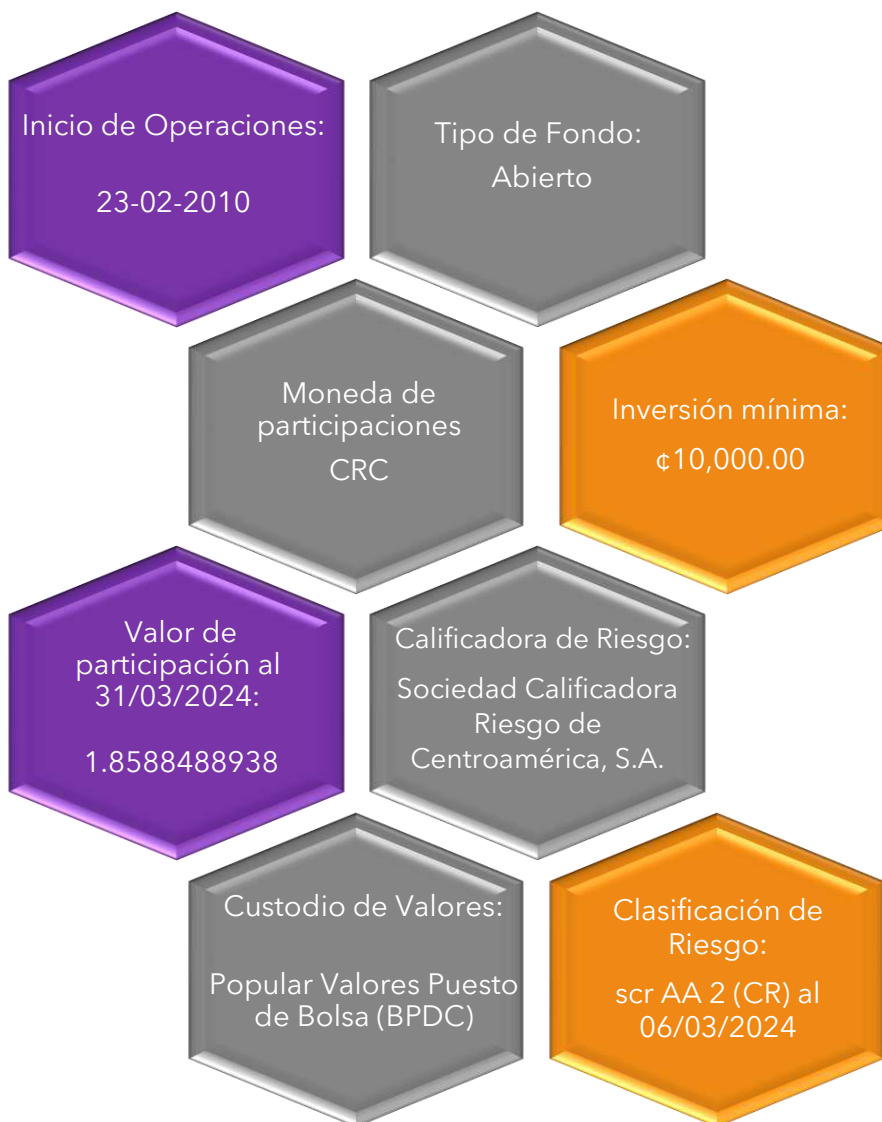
Inicio de Operaciones:

23-02-2010

Tipo de Fondo:
Abierto

Moneda de participaciones
CRC

Inversión mínima:
¢10,000.00

Valor de participación al 31/03/2024:

1.8588488938

Calificadora de Riesgo:
Sociedad Calificadora Riesgo de Centroamérica, S.A.

Custodio de Valores:

Popular Valores Puesto de Bolsa (BPDC)

Clasificación de Riesgo:
scr AA 2 (CR) al 06/03/2024